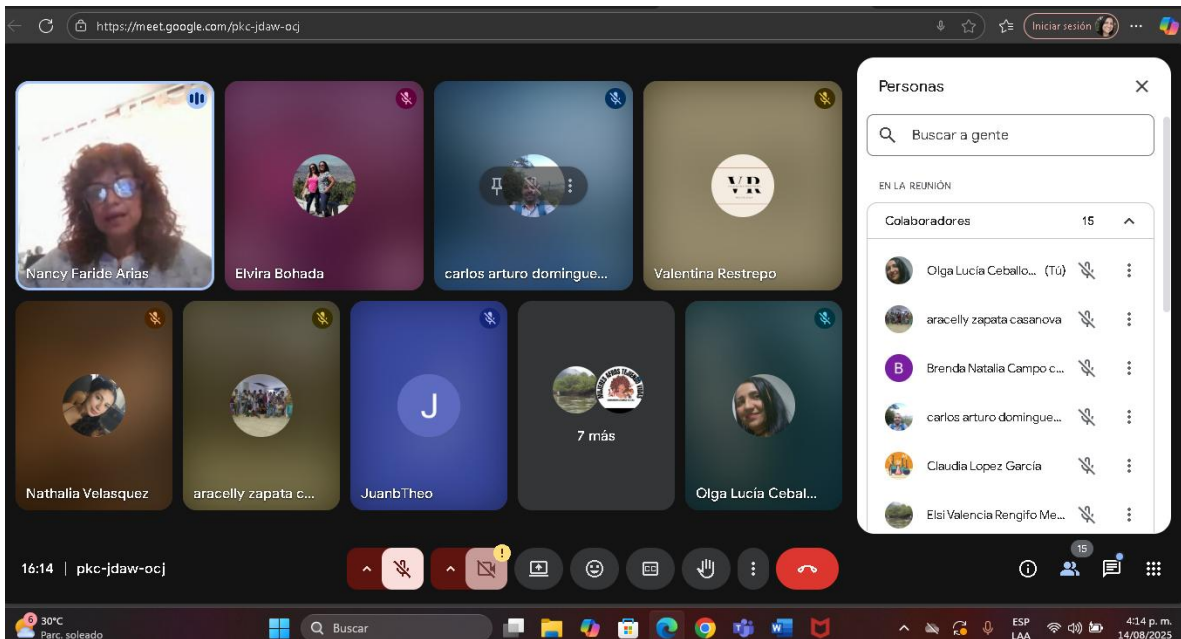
https://meet.google.com/pkc-jdaw-ocj

Iniciar sesión

Nancy Faride Arias
Elvira Bohada
carlos arturo domingue...
VR
Valentina Restrepo
Nathalia Velasquez
aracelly zapata c...
J
JuanbTheo
7 más
Olga Lucía Cebal...

Personas
Buscar a gente
EN LA REUNIÓN
Colaboradores 15
Olga Lucía Ceballo... (Tú)
aracelly zapata casanova
B
Brenda Natalia Campo c...
carlos arturo domingue...
Claudia Lopez García
Elsi Valencia Rengifo Me...

16:14 | pkc-jdaw-ocj

15

30°C
Parc. soleado
Buscar
ESP
LAA
4:14 p. m.
14/08/2025